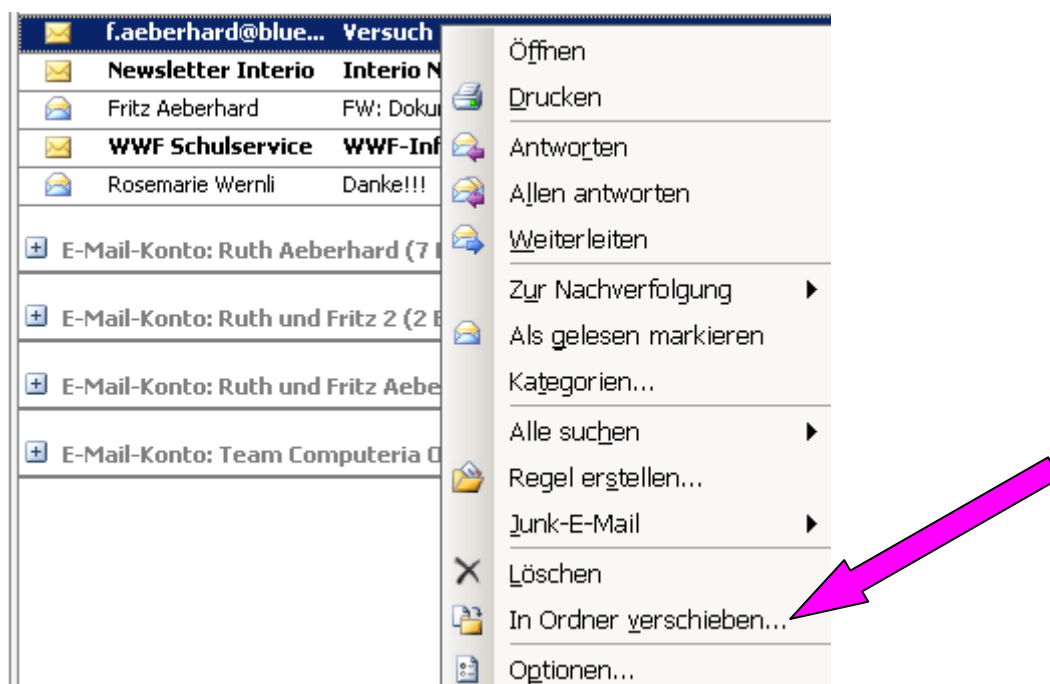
f.aeberhard@blue... Versuch
Newsletter Interio Interio N
Fritz Aeberhard FW: Dokur
WWF Schulservice WWF-Inf
Rosemarie Wernli Danke!!!

E-Mail-Konto: Ruth Aeberhard (7 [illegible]
E-Mail-Konto: Ruth und Fritz 2 (2 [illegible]
E-Mail-Konto: Ruth und Fritz Aebe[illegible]
E-Mail-Konto: Team Computeria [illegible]

Öffnen
Drucken
Antworten
Allen antworten
Weiterleiten
Zur Nachverfolgung
Als gelesen markieren
Kategorien...
Alle suchen
Regel erstellen...
Junk-E-Mail
Löschen
In Ordner verschieben...
Optionen...